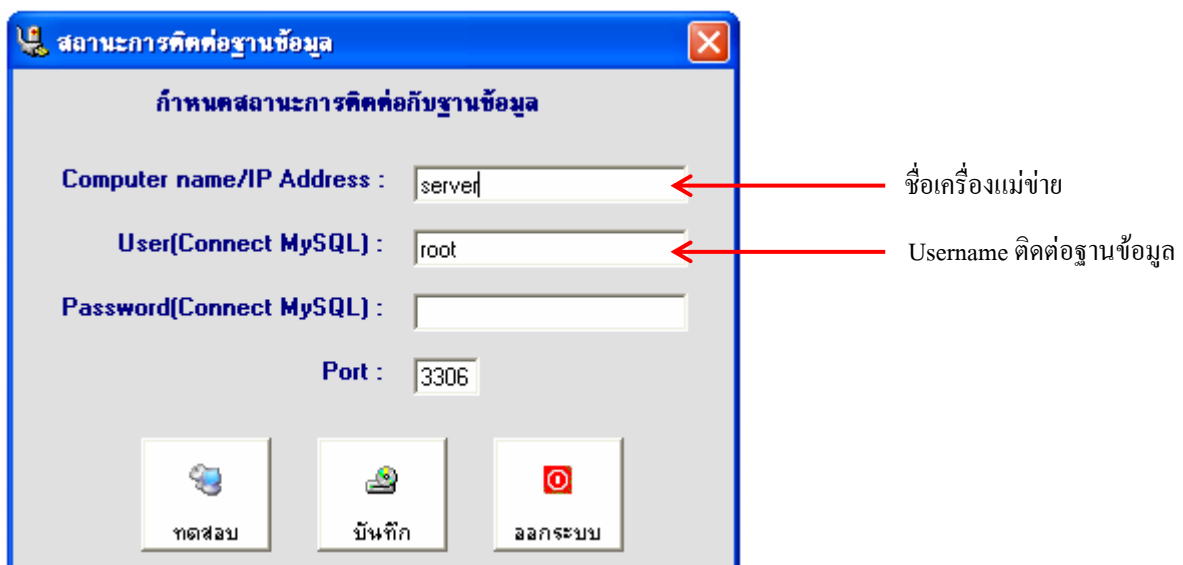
สถานะการติดต่อฐานข้อมูล

กำหนดสถานะการติดต่อกับฐานข้อมูล

Computer name/IP Address : server

User(Connect MySQL) : root

Password(Connect MySQL) :

Port : 3306

ทดสอบ

บันทึก

ออกระบบ

ชื่อเครื่องแม่ข่าย

Username ติดต่อฐานข้อมูล